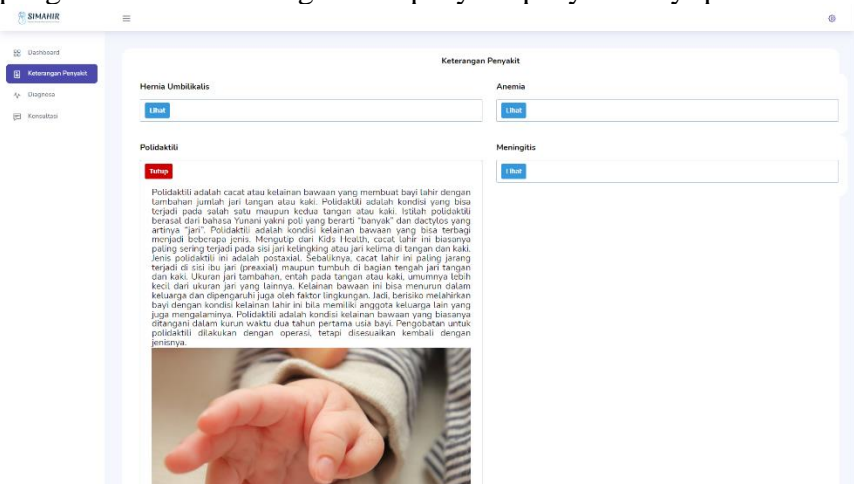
SIMAHIR

Dashboard
Keterangan Penyakit
Diagnosa
Konsultasi

Keterangan Penyakit

Hernia Umbilikalis
Lihat

Anemia
Lihat

Polidaktili
Tutup

Polidaktili adalah cacat atau kelainan bawaan yang membuat bayi lahir dengan tambahan jumlah jari tangan atau kaki. Polidaktili adalah kondisi yang bisa terjadi pada salah satu maupun kedua tangan atau kaki. Istilah polidaktili berasal dari bahasa Yunani yakni poli yang berarti "banyak" dan dactylos yang artinya "jari". Polidaktili adalah kondisi kelainan bawaan yang bisa terbagi menjadi beberapa jenis. Mengutip dari Kids Health, cacat lahir ini biasanya paling sering terjadi pada sisi jari kelingking atau jari kelima di tangan dan kaki. Jenis polidaktili ini adalah postaxial. Sebaliknya, cacat lahir ini paling jarang terjadi di sisi ibu jari (preaxial) maupun tumbuh di bagian tengah jari tangan dan kaki. Ukuran jari tambahan, entah pada tangan atau kaki, umumnya lebih kecil dari ukuran jari yang lainnya. Kelainan bawaan ini bisa menurun dalam keluarga dan dipengaruhi juga oleh faktor lingkungan. Jadi, berisiko melahirkan bayi dengan kondisi kelainan lahir ini bila memiliki anggota keluarga lain yang juga mengalaminya. Polidaktili adalah kondisi kelainan bawaan yang biasanya ditangani dalam kurun waktu dua tahun pertama usia bayi. Pengobatan untuk polidaktili dilakukan dengan operasi, tetapi disesuaikan kembali dengan jenisnya.

Meningitis
Lihat